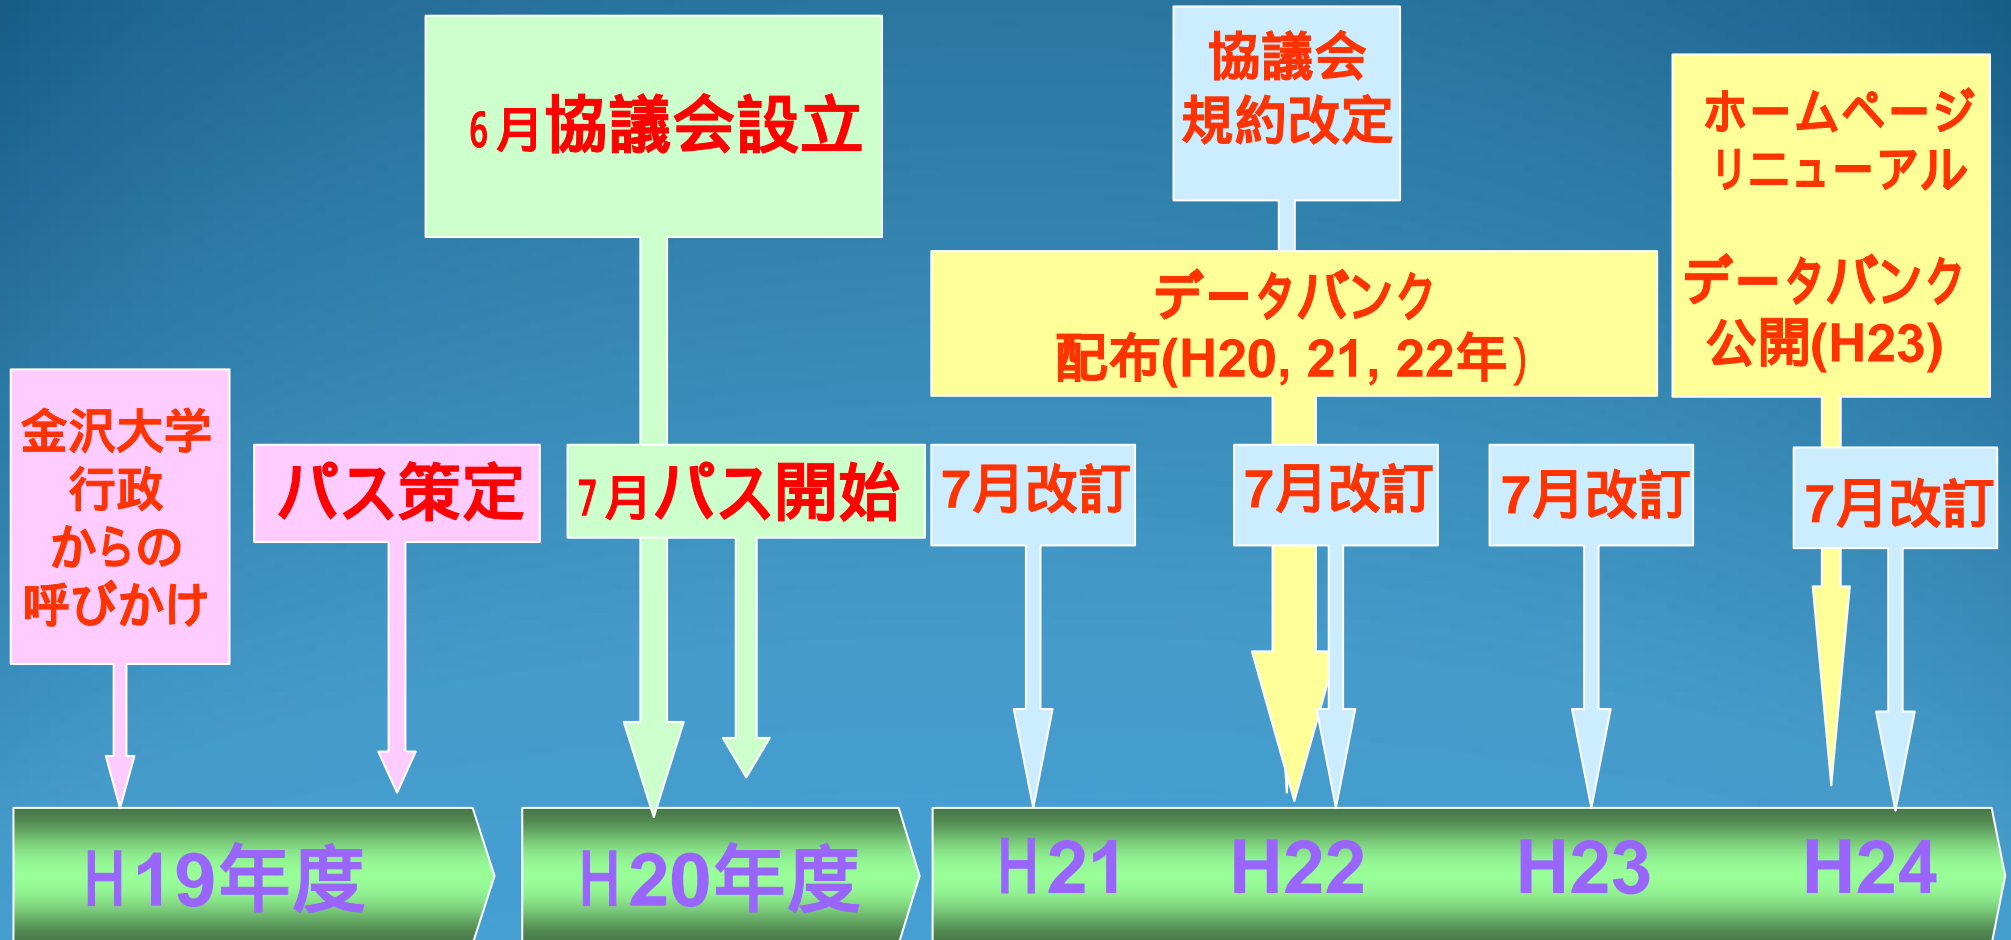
6月協議会設立

協議会
規約改定

ホームページ
リニューアル

データバンク
公開(H23)

データバンク
配布(H20, 21, 22年)

金沢大学
行政
からの
呼びかけ

パス策定

7月パス開始

7月改訂

7月改訂

7月改訂

7月改訂

H19年度

H20年度

H21

H22

H23

H24